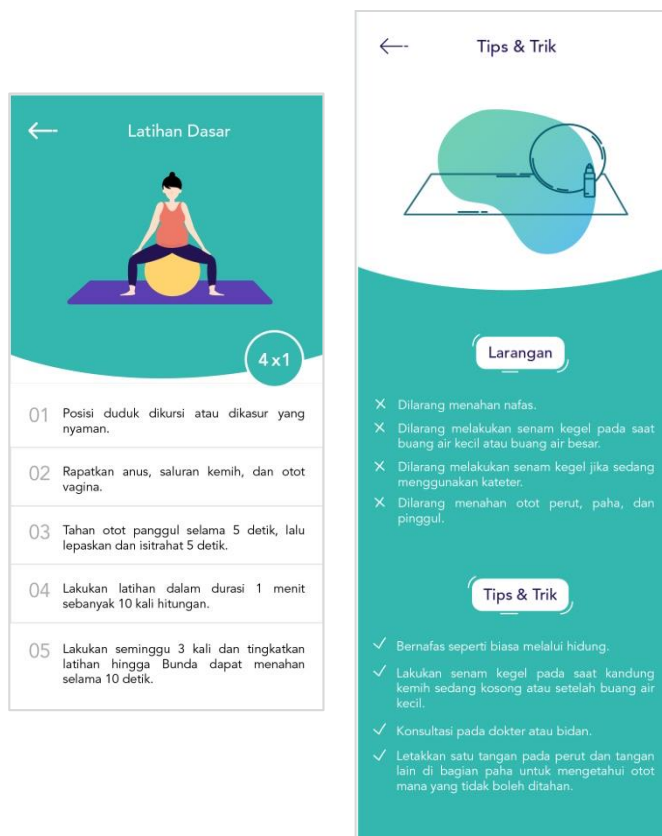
Latihan Dasar

4x1

01 Posisi duduk dikursi atau dikasur yang nyaman.

02 Rapatkan anus, saluran kemih, dan otot vagina.

03 Tahan otot panggul selama 5 detik, lalu lepaskan dan isitrahat 5 detik.

04 Lakukan latihan dalam durasi 1 menit sebanyak 10 kali hitungan.

05 Lakukan seminggu 3 kali dan tingkatkan latihan hingga Bunda dapat menahan selama 10 detik.

Tips & Trik

Larangan

✕ Dilarang menahan nafas.

✕ Dilarang melakukan senam kegel pada saat buang air kecil atau buang air besar.

✕ Dilarang melakukan senam kegel jika sedang menggunakan kateter.

✕ Dilarang menahan otot perut, paha, dan pinggul.

Tips & Trik

✓ Bernafas seperti biasa melalui hidung.

✓ Lakukan senam kegel pada saat kandung kemih sedang kosong atau setelah buang air kecil.

✓ Konsultasi pada dokter atau bidan.

✓ Letakkan satu tangan pada perut dan tangan lain di bagian paha untuk mengetahui otot mana yang tidak boleh ditahan.